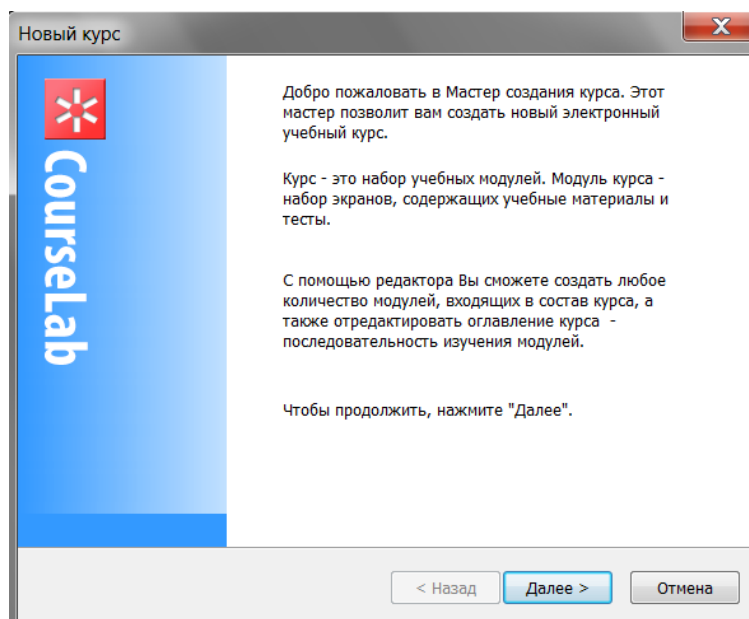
Новый курс

X

CourseLab

Добро пожаловать в Мастер создания курса. Этот мастер позволит вам создать новый электронный учебный курс.

Курс - это набор учебных модулей. Модуль курса - набор экранов, содержащих учебные материалы и тесты.

С помощью редактора Вы сможете создать любое количество модулей, входящих в состав курса, а также отредактировать оглавление курса - последовательность изучения модулей.

Чтобы продолжить, нажмите "Далее".

< Назад

Далее >

Отмена